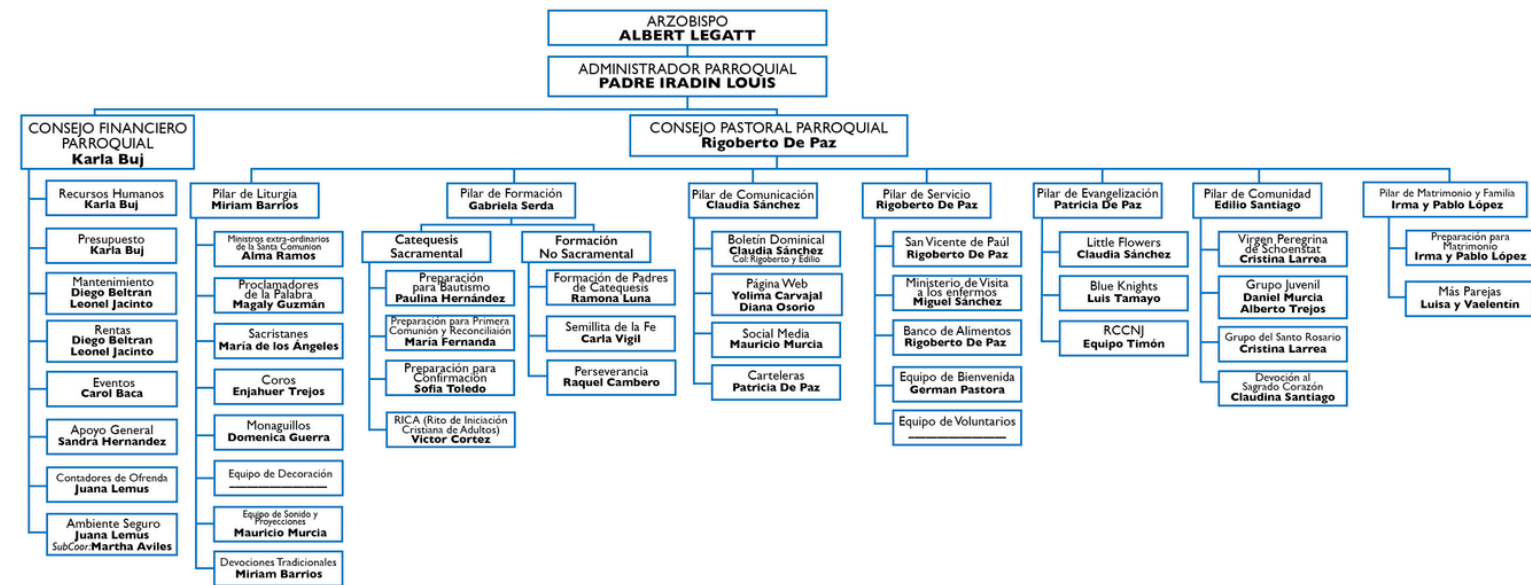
ARZOBISPO
ALBERT LEGATT

ADMINISTRADOR PARROQUIAL
PADRE IRADIN LOUIS

CONSEJO FINANCIERO PARROQUIAL
Karla Buj

Recursos Humanos
Karla Buj

Presupuesto
Karla Buj

Mantenimiento
Diego Beltran
Leonel Jacinto

Rentas
Diego Beltran
Leonel Jacinto

Eventos
Carol Baca

Apoyo General
Sandra Hernandez

Contadores de Ofrenda
Juana Lemus

Ambiente Seguro
Juana Lemus
SubCoor: Martha Aviles

CONSEJO PASTORAL PARROQUIAL
Rigoberto De Paz

Pilar de Liturgia
Miriam Barrios

Ministros extra-ordinarios de la Santa Comunion
Alma Ramos

Proclamadores de la Palabra
Magaly Guzmán

Sacristanes
María de los Ángeles

Coros
Enjahuer Trejos

Monaguillos
Domenica Guerra

Equipo de Decoración
________

Equipo de Sonido y Proyecciones
Mauricio Murcia

Devociones Tradicionales
Miriam Barrios

Pilar de Formación
Gabriela Serda

Catequesis Sacramental

Preparación para Bautismo
Paulina Hernández

Preparación para Primera Comunión y Reconciliaión
María Fernanda

Preparación para Confirmación
Sofia Toledo

RICA (Rito de Iniciación Cristiana de Adultos)
Victor Cortez

Formación No Sacramental

Formación de Padres de Catequesis
Ramona Luna

Semillita de la Fe
Carla Vigil

Perseverancia
Raquel Cambero

Pilar de Comunicación
Claudia Sánchez

Boletín Dominical
Claudia Sánchez
Col: Rigoberto y Edilio

Página Web
Yolima Carvajal
Diana Osorio

Social Media
Mauricio Murcia

Carteleras
Patricia De Paz

Pilar de Servicio
Rigoberto De Paz

San Vicente de Paúl
Rigoberto De Paz

Ministerio de Visita a los enfermos
Miguel Sánchez

Banco de Alimentos
Rigoberto De Paz

Equipo de Bienvenida
German Pastora

Equipo de Voluntarios
________

Pilar de Evangelización
Patricia De Paz

Little Flowers
Claudia Sánchez

Blue Knights
Luis Tamayo

RCCNJ
Equipo Timón

Pilar de Comunidad
Edilio Santiago

Virgen Peregrina de Schoenstat
Cristina Larrea

Grupo Juvenil
Daniel Murcia
Alberto Trejos

Grupo del Santo Rosario
Cristina Larrea

Devoción al Sagrado Corazón
Claudina Santiago

Pilar de Matrimonio y Familia
Irma y Pablo López

Preparación para Matrimonio
Irma y Pablo López

Más Parejas
Luisa y Vaelentín